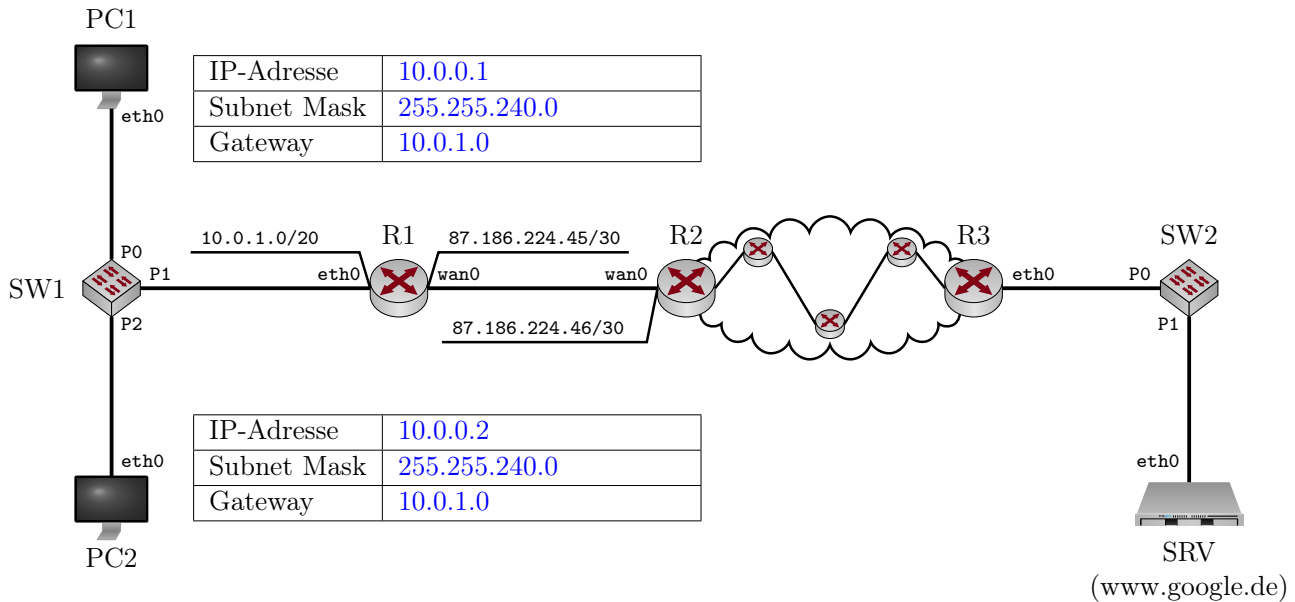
PC1

| IP-Adresse | 10.0.0.1 |
|---|---|
| Subnet Mask | 255.255.240.0 |
| Gateway | 10.0.1.0 |

eth0

P0
SW1
P1
P2

10.0.1.0/20
eth0
R1
wan0
87.186.224.45/30
R2
wan0
87.186.224.46/30
R3
eth0
SW2
P0
P1

| IP-Adresse | 10.0.0.2 |
|---|---|
| Subnet Mask | 255.255.240.0 |
| Gateway | 10.0.1.0 |

eth0
PC2

eth0
SRV
(www.google.de)